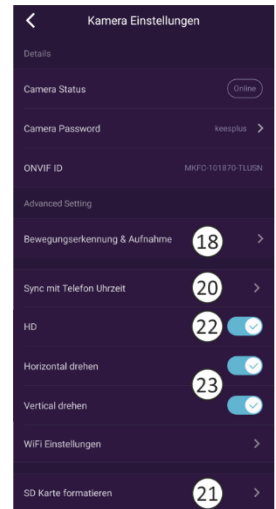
Kamera Einstellungen

Details

Camera Status Online

Camera Password keesplus

ONVIF ID MKFC-101870-TLUSN

Advanced Setting

Bewegungserkennung & Aufnahme 18

Sync mit Telefon Uhrzeit 20

HD 22

Horizontal drehen

23

Vertical drehen

WiFi Einstellungen

SD Karte formatieren 21